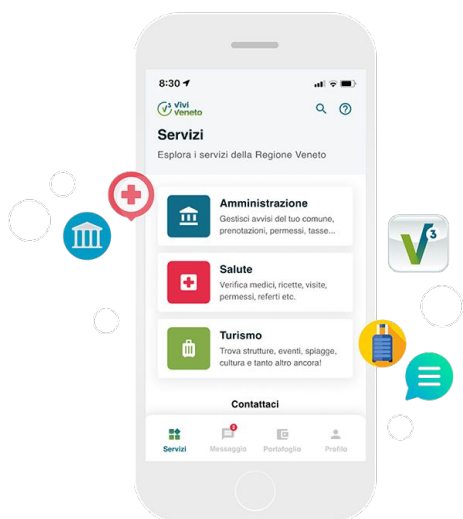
8:30

vivi Veneto

Servizi

Esplora i servizi della Regione Veneto

Amministrazione
Gestisci avvisi del tuo comune, prenotazioni, permessi, tasse...

Salute
Verifica medici, ricette, visite, permessi, referti etc.

Turismo
Trova strutture, eventi, spiagge, cultura e tanto altro ancora!

Contattaci

Servizi
2
Messaggi
Portafoglio
Profilo

V3